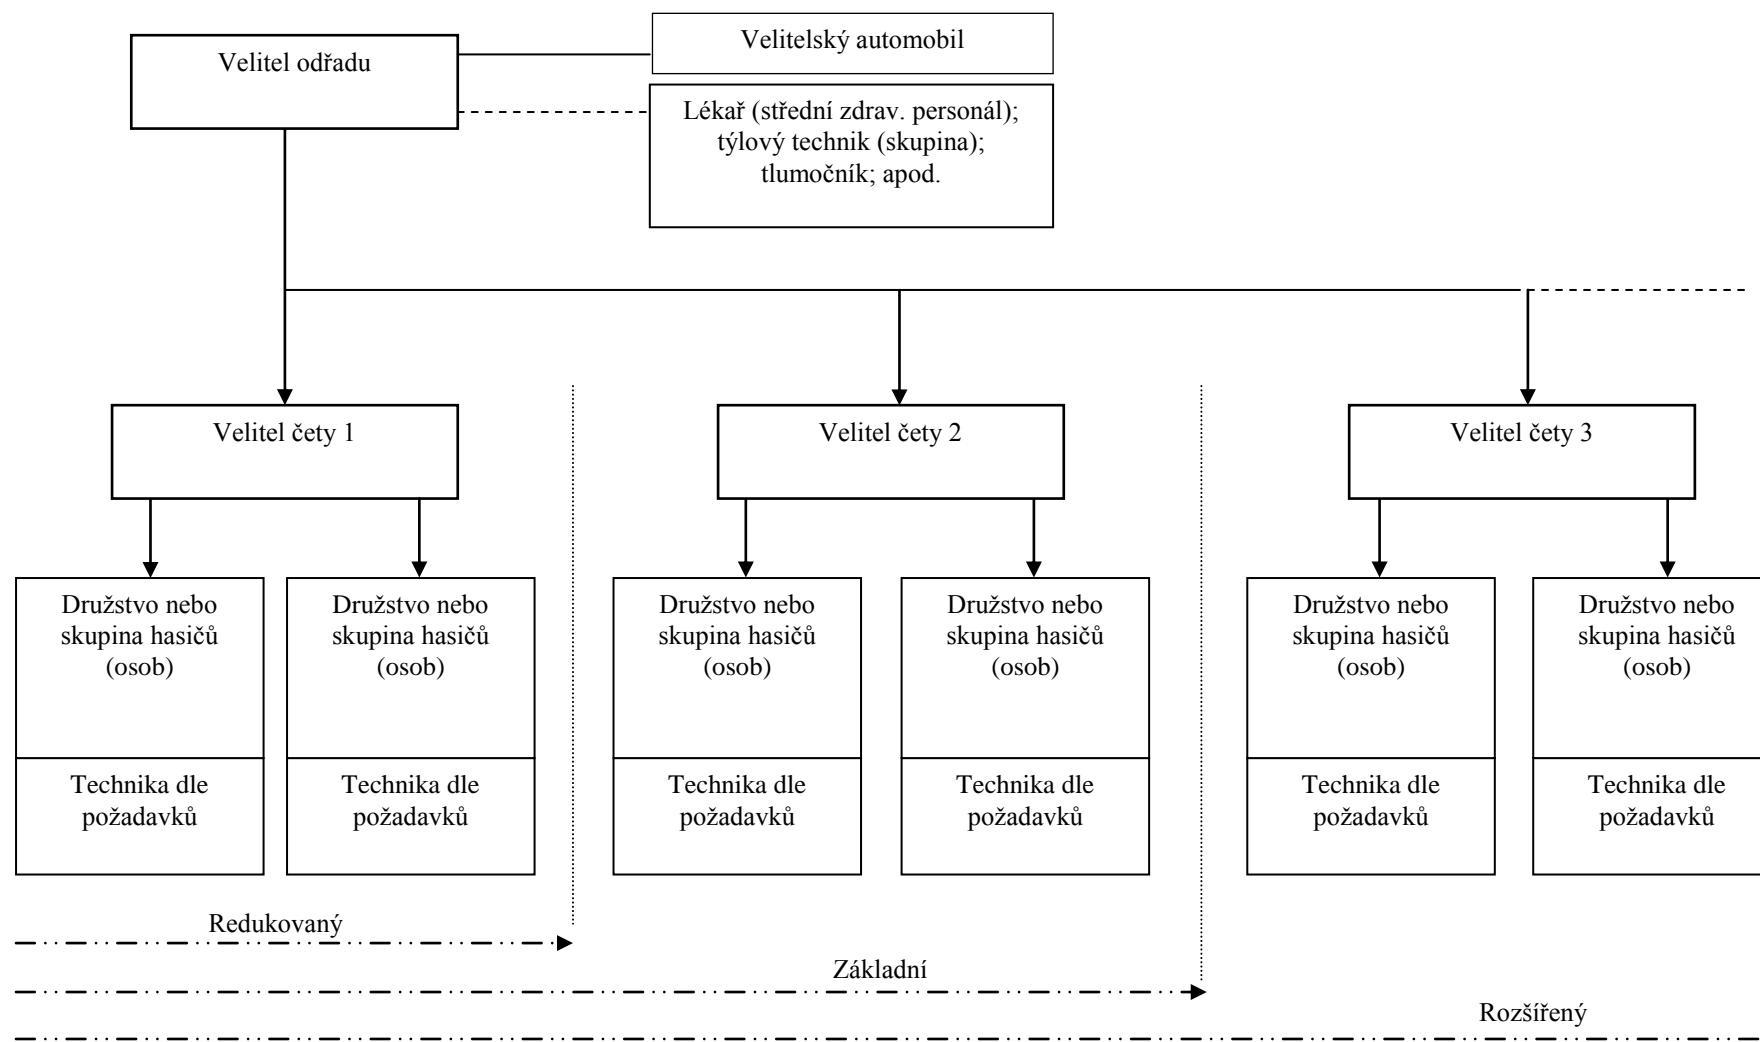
Velitel odřadu

Velitelský automobil

Lékař (střední zdrav. personál); týlový technik (skupina); tlumočník; apod.

Velitel čety 1

Velitel čety 2

Velitel čety 3

Družstvo nebo skupina hasičů (osob)

Technika dle požadavků

Družstvo nebo skupina hasičů (osob)

Technika dle požadavků

Družstvo nebo skupina hasičů (osob)

Technika dle požadavků

Družstvo nebo skupina hasičů (osob)

Technika dle požadavků

Družstvo nebo skupina hasičů (osob)

Technika dle požadavků

Družstvo nebo skupina hasičů (osob)

Technika dle požadavků

Redukovaný

Základní

Rozšířený